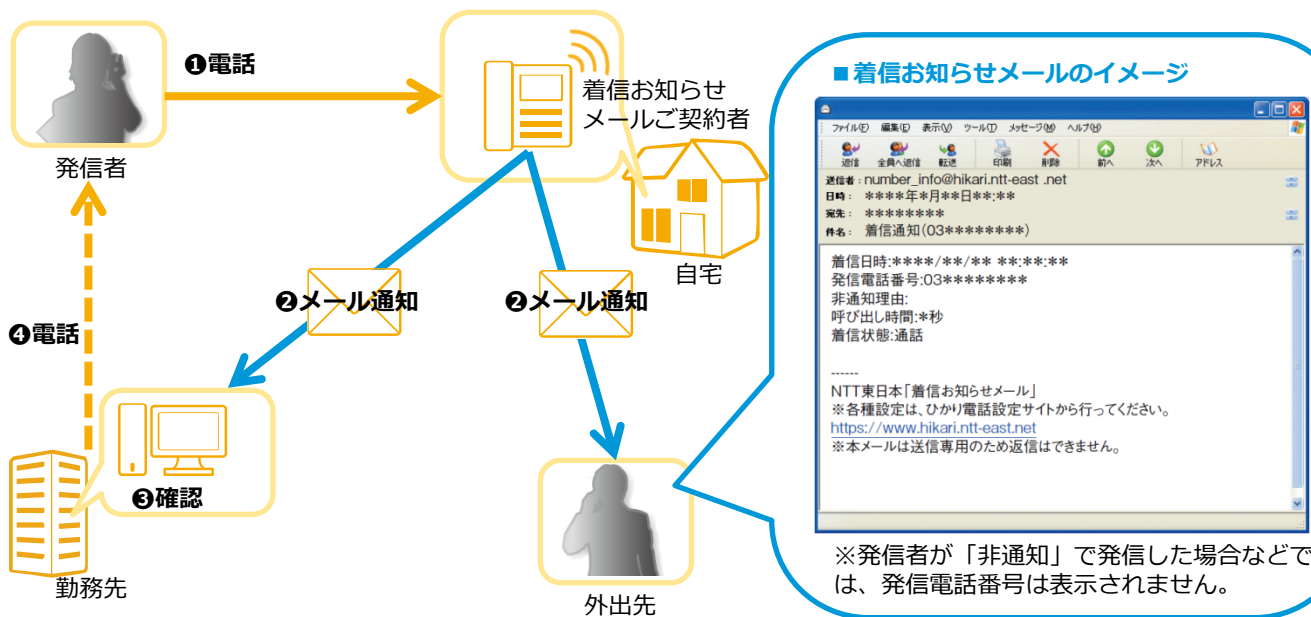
❶電話

発信者

着信お知らせメールご契約者

自宅

❷メール通知

❷メール通知

❹電話

❸確認

勤務先

外出先

■着信お知らせメールのイメージ

ファイル(F) 編集(E) 表示(V) ツール(T) メッセージ(M) ヘルプ(H)

返信 全員へ返信 転送 印刷 削除 前へ 次へ アドレス

送信者 : number_info@hikari.ntt-east .net
日時 : ****年*月**日**:**
宛先 : ********
件名 : 着信通知(03********)

着信日時:****/**/** **:**:**
発信電話番号:03********
非通知理由:
呼び出し時間:*秒
着信状態:通話

------
NTT東日本「着信お知らせメール」
※各種設定は、ひかり電話設定サイトから行ってください。
https://www.hikari.ntt-east.net
※本メールは送信専用のため返信はできません。

※発信者が「非通知」で発信した場合などでは、発信電話番号は表示されません。